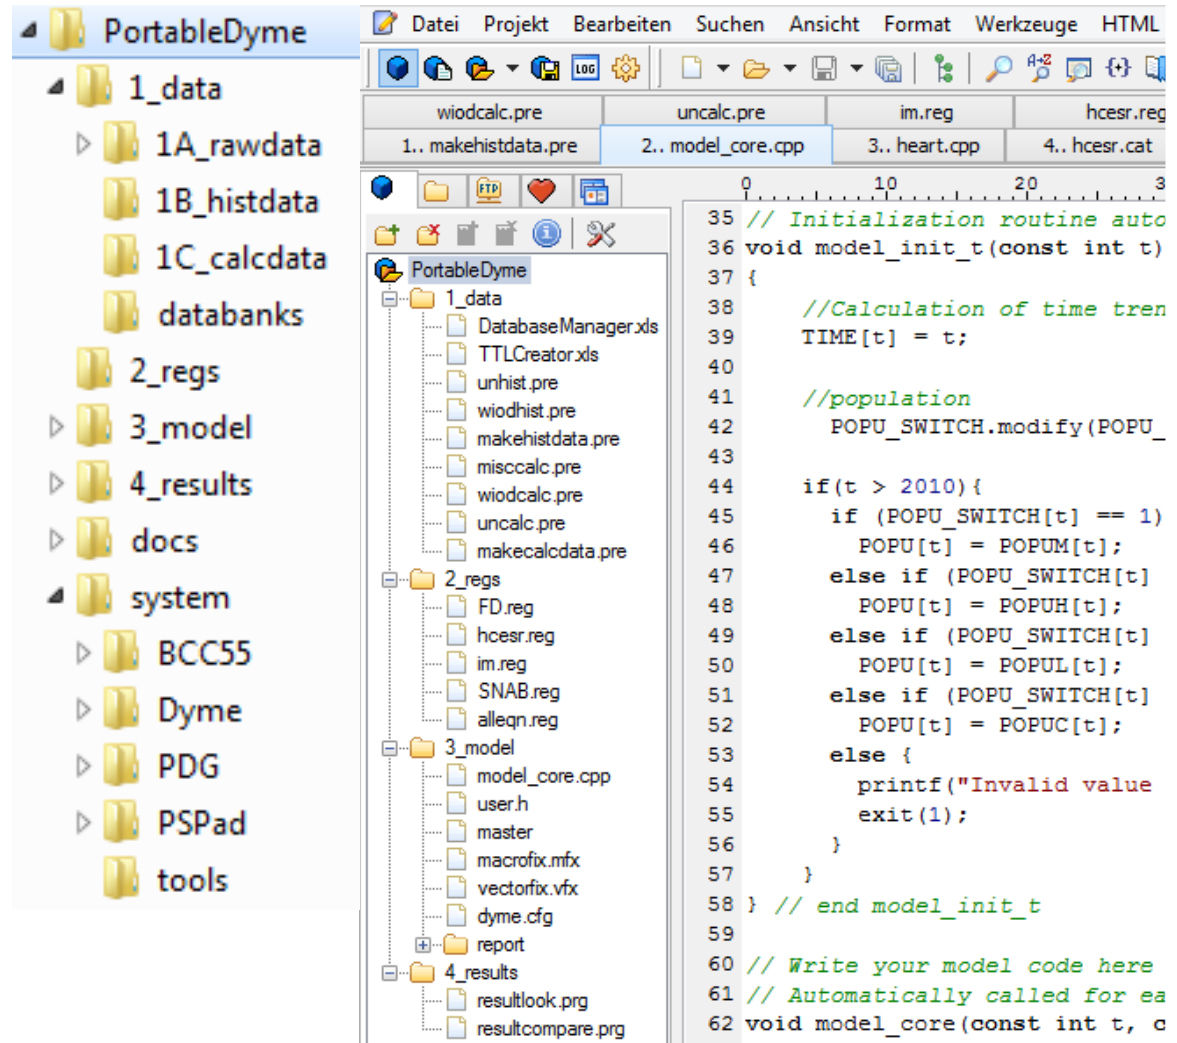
PortableDyme
1_data
1A_rawdata
1B_histdata
1C_calcdata
databanks
2_regs
3_model
4_results
docs
system
BCC55
Dyme
PDG
PSPad
tools

Datei Projekt Bearbeiten Suchen Ansicht Format Werkzeuge HTML

LOG

FTP

| wiodcalc.pre | uncalc.pre | im.reg | hcesr.reg |
|---|---|---|---|
| 1.. makehistdata.pre | 2.. model_core.cpp | 3.. heart.cpp | 4.. hcesr.cat |

PortableDyme
1_data
DatabaseManager.xls
TTLCreator.xls
unhist.pre
wiodhist.pre
makehistdata.pre
misccalc.pre
wiodcalc.pre
uncalc.pre
makecalcdata.pre
2_regs
FD.reg
hcesr.reg
im.reg
SNAB.reg
alleqn.reg
3_model
model_core.cpp
user.h
master
macrofix.mfx
vectorfix.vfx
dyme.cfg
report
4_results
resultlook.prg
resultcompare.prg

0 10 20 3

35 // Initialization routine auto
36 void model_init_t(const int t)
37 {
38 //Calculation of time tren
39 TIME[t] = t;
40
41 //population
42 POPU_SWITCH.modify(POPU_
43
44 if(t > 2010){
45 if (POPU_SWITCH[t] == 1)
46 POPU[t] = POPUM[t];
47 else if (POPU_SWITCH[t]
48 POPU[t] = POPUH[t];
49 else if (POPU_SWITCH[t]
50 POPU[t] = POPUL[t];
51 else if (POPU_SWITCH[t]
52 POPU[t] = POPUC[t];
53 else {
54 printf("Invalid value
55 exit(1);
56 }
57 }
58 } // end model_init_t
59
60 // Write your model code here
61 // Automatically called for ea
62 void model_core(const int t, c